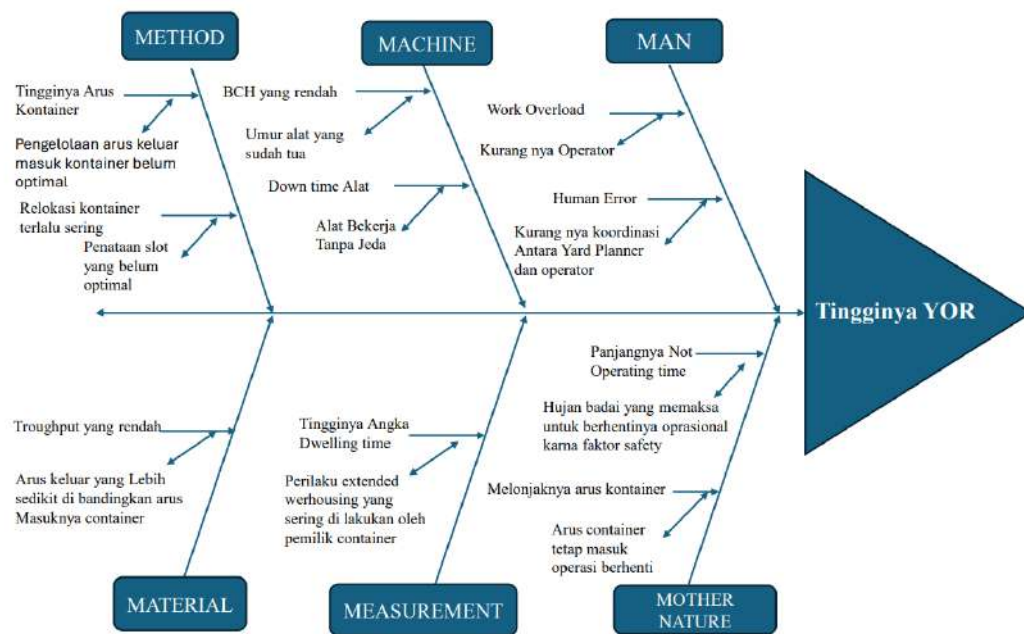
METHOD

Tingginya Arus Kontainer

Pengelolaan arus keluar masuk kontainer belum optimal

Relokasi kontainer terlalu sering

Penataan slot yang belum optimal

MACHINE

BCH yang rendah

Umur alat yang sudah tua

Down time Alat

Alat Bekerja Tanpa Jeda

MAN

Work Overload

Kurang nya Operator

Human Error

Kurang nya koordinasi Antara Yard Planner dan operator

Tingginya YOR

MATERIAL

Troughput yang rendah

Arus keluar yang Lebih sedikit di bandingkan arus Masuknya container

MEASUREMENT

Tingginya Angka Dwelling time

Perilaku extended werhousing yang sering di lakukan oleh pemilik container

MOTHER NATURE

Panjangnya Not Operating time

Hujan badai yang memaksa untuk berhentinya oprasional karna faktor safety

Melonjaknya arus kontainer

Arus container tetap masuk operasi berhenti